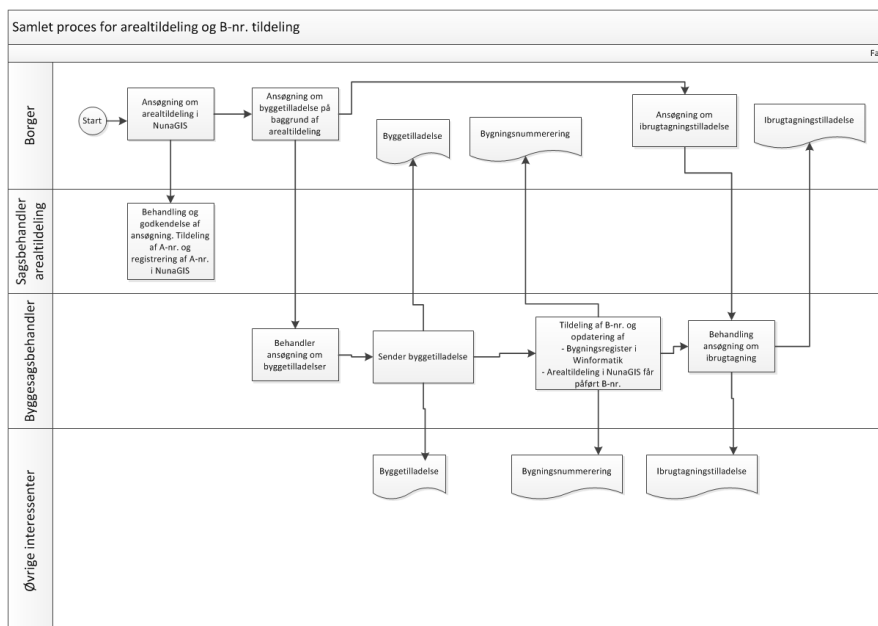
Samlet proces for arealtildeling og B-nr. tildeling

Fa

Borger

Start

Ansøgning om arealtildeling i NunaGIS

Ansøgning om byggetilladelse på baggrund af arealtildeling

Byggetilladelse

Bygningsnummerering

Ansøgning om ibrugtagningstilladelse

Ibrugtagningstilladelse

Sagsbehandler arealtildeling

Behandling og godkendelse af ansøgning. Tildeling af A-nr. og registrering af A-nr. i NunaGIS

Byggesagsbehandler

Behandler ansøgning om byggetilladelser

Sender byggetilladelse

Tildeling af B-nr. og opdatering af
- Bygningsregister i Winformatik
- Arealtildeling i NunaGIS får påført B-nr.

Behandling ansøgning om ibrugtagning

Øvrige interessenter

Byggetilladelse

Bygningsnummerering

Ibrugtagningstilladelse